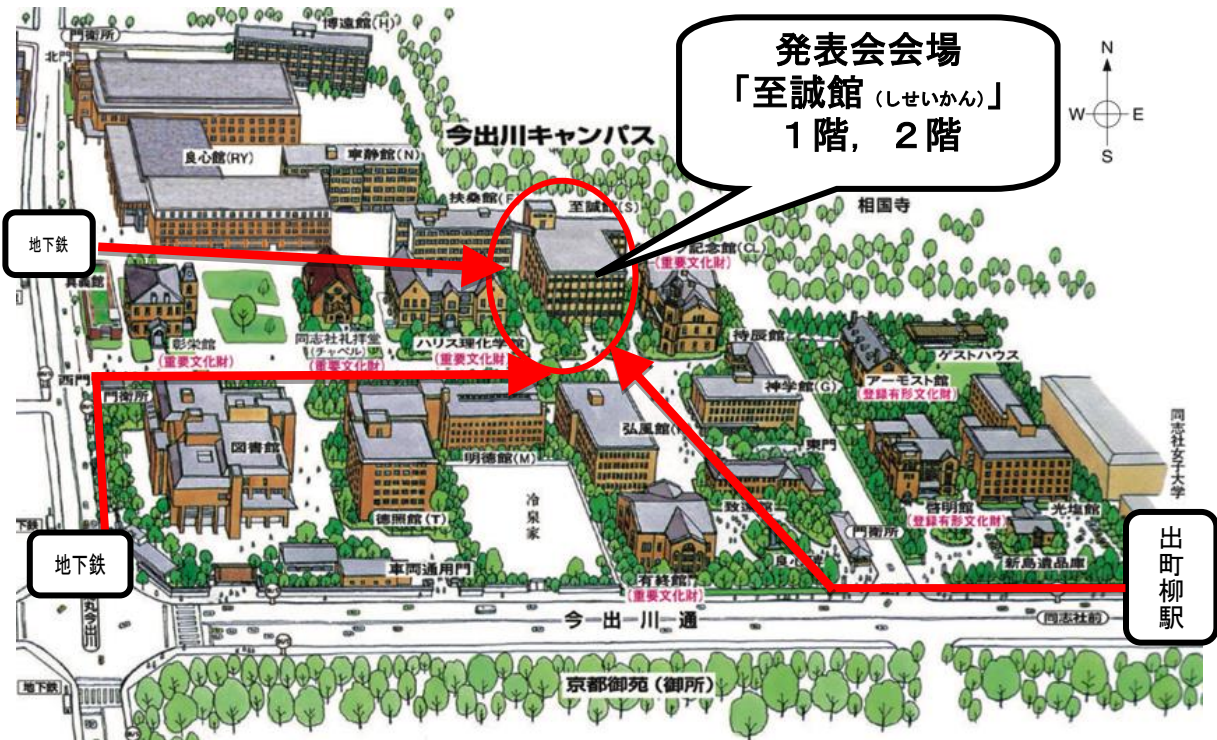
発表会会場
「至誠館（しせいかん）」
１階，２階

N
W
E
S

博遠館(H)
北門
門衛所
良心館(RY)
寒静館(N)
今出川キャンパス
扶桑館(F)
至誠館(S)
相国寺
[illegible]記念館(CL)
(重要文化財)
地下鉄
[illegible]館
彰栄館
(重要文化財)
同志社礼拝堂
(チャペル)
(重要文化財)
ハリス理化学館
(重要文化財)
持辰館
ゲストハウス
アーモスト館
登録有形文化財
神学館(G)
西門
門衛所
図書館
弘風館
明徳館(M)
東門
冷泉家
同志社女子大学
啓明館
登録有形文化財
光塩館
徳照館(T)
致遠館
門衛所
新島遺品庫
地下鉄
車両通用門
有終館
(重要文化財)
出町柳駅
下鉄
今出川通
同志社前
烏丸今出川
地下鉄
京都御苑（御所）